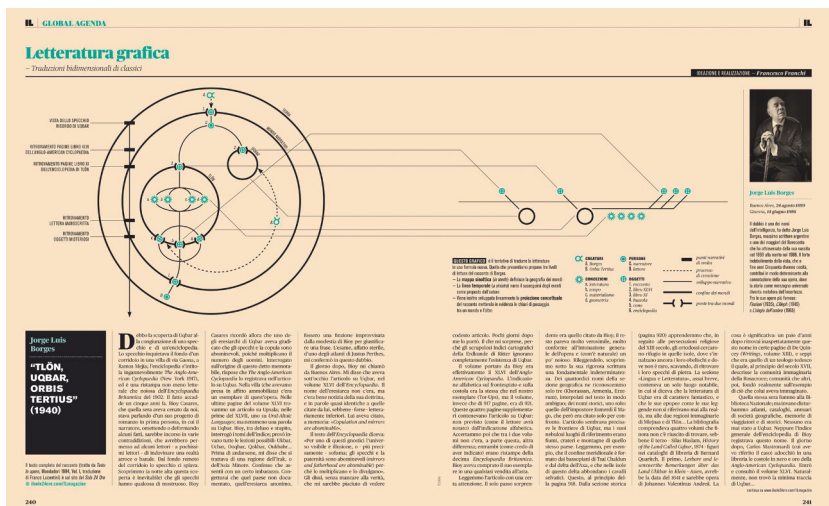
GLOBAL AGENDA

Letteratura grafica

– Traduzioni bidimensionali di classici

IDEAZIONE E REALIZZAZIONE – Francesco Franchi

VISTA DELLO SPECCHIO INSIDIOSO DI UQBAR

RITROVAMENTO PAGINE LIBRO SU UQBAR NELL'ANGLO-AMERICAN CYCLOPAEDIA

RITROVAMENTO PAGINE LIBRO SU UQBAR NELL'ENCICLOPEDIA DI TLÖN

RITROVAMENTO LETTERA MANOSCRITTA

RITROVAMENTO OGGETTI MISTERIOSI

Jorge Luis Borges

Buenos Aires, 24 agosto 1899 Ginevra, 14 giugno 1986

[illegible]

Jorge Luis Borges

"TLÖN, UQBAR, ORBIS TERTIUS" (1940)

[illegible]

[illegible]

240

241